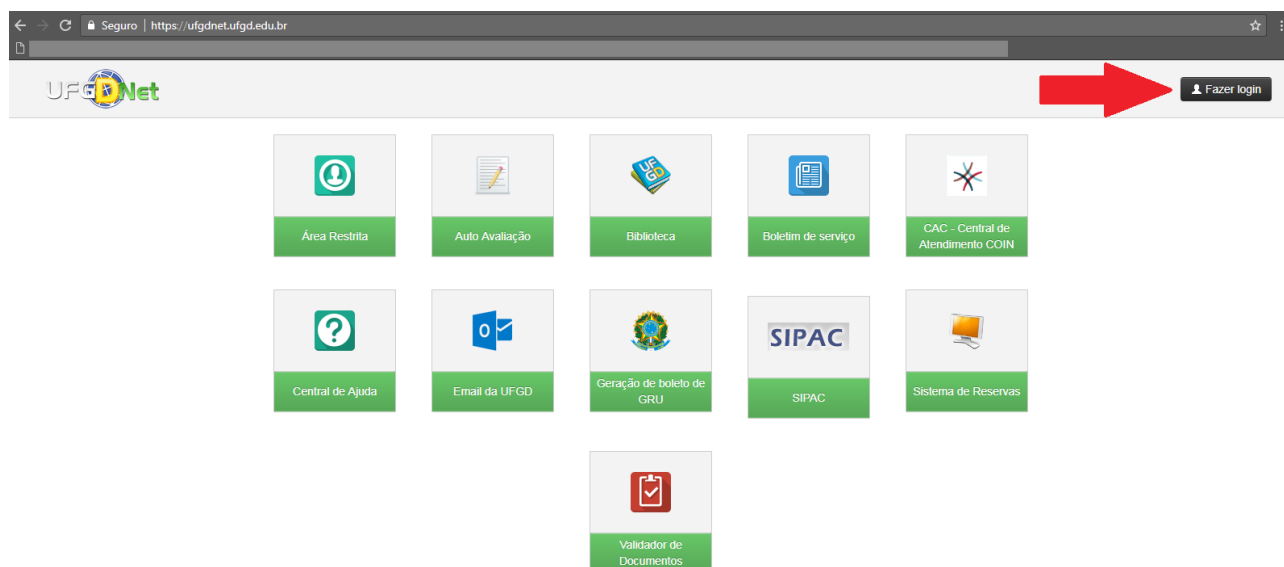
Seguro | https://ufgdnet.ufgd.edu.br

UFGDNet

Fazer login

Área Restrita

Auto Avaliação

UFGD

Biblioteca

Boletim de serviço

CAC - Central de Atendimento COIN

Central de Ajuda

Email da UFGD

Geração de boleto de GRU

SIPAC

SIPAC

Sistema de Reservas

Validador de Documentos